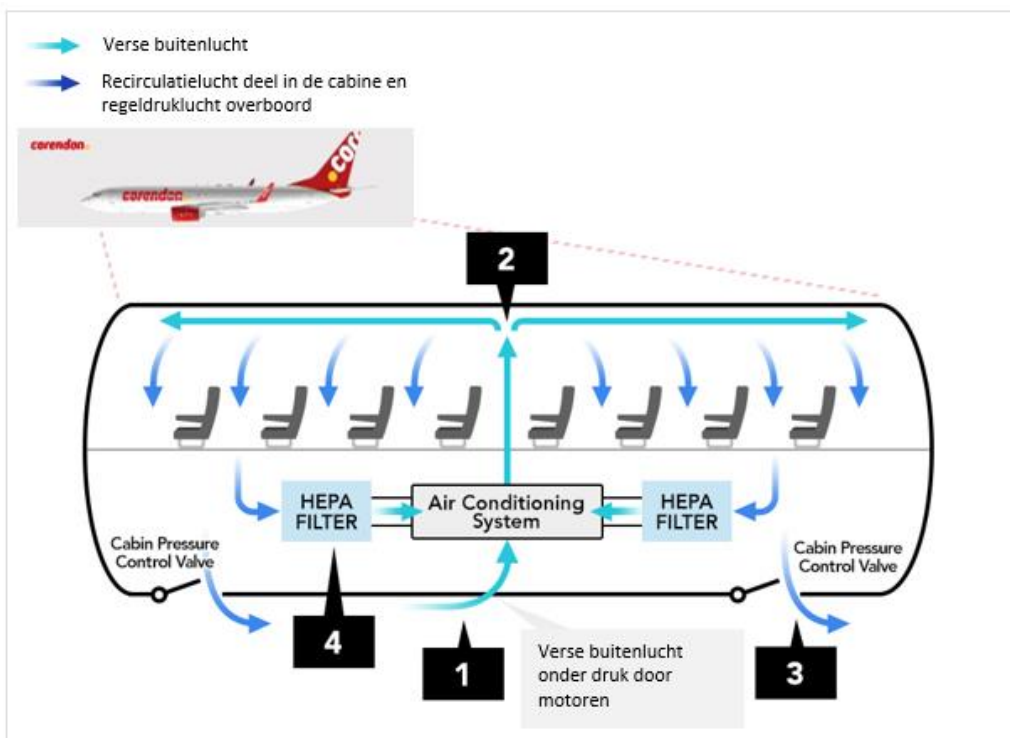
Verse buitenlucht

Recirculatielucht deel in de cabine en regeldruklucht overboord

corendon

corendon

cor

2

HEPA FILTER

Air Conditioning System

HEPA FILTER

Cabin Pressure Control Valve

Cabin Pressure Control Valve

4

1

Verse buitenlucht onder druk door motoren

3